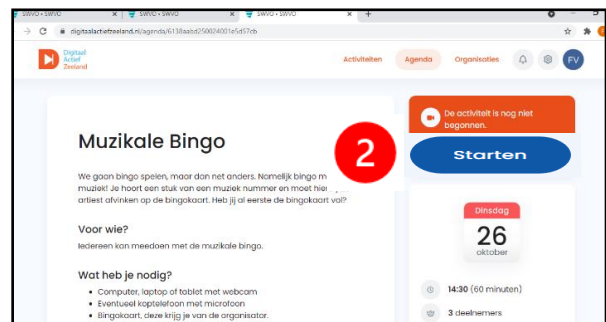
SWVO • SWVO × SWVO • SWVO × SWVO • SWVO × +

digitaalactiefzeeland.nl/agenda/6138aabd25002400 1e5d57cb

Digitaal Actief Zeeland

Activiteiten Agenda Organisaties FV

De activiteit is nog niet begonnen.

2

Starten

Muzikale Bingo

We gaan bingo spelen, maar dan net anders. Namelijk bingo m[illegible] muziek! Je hoort een stuk van een muziek nummer en moet hier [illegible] artiest afvinken op de bingokaart. Heb jij al eerste de bingokaart vol?

Voor wie?

Iedereen kan meedoen met de muzikale bingo.

Wat heb je nodig?

- Computer, laptop of tablet met webcam
- Eventueel koptelefoon met microfoon
- Bingokaart, deze krijg je van de organisator.

Dinsdag

26

oktober

14:30 (60 minuten)

3 deelnemers